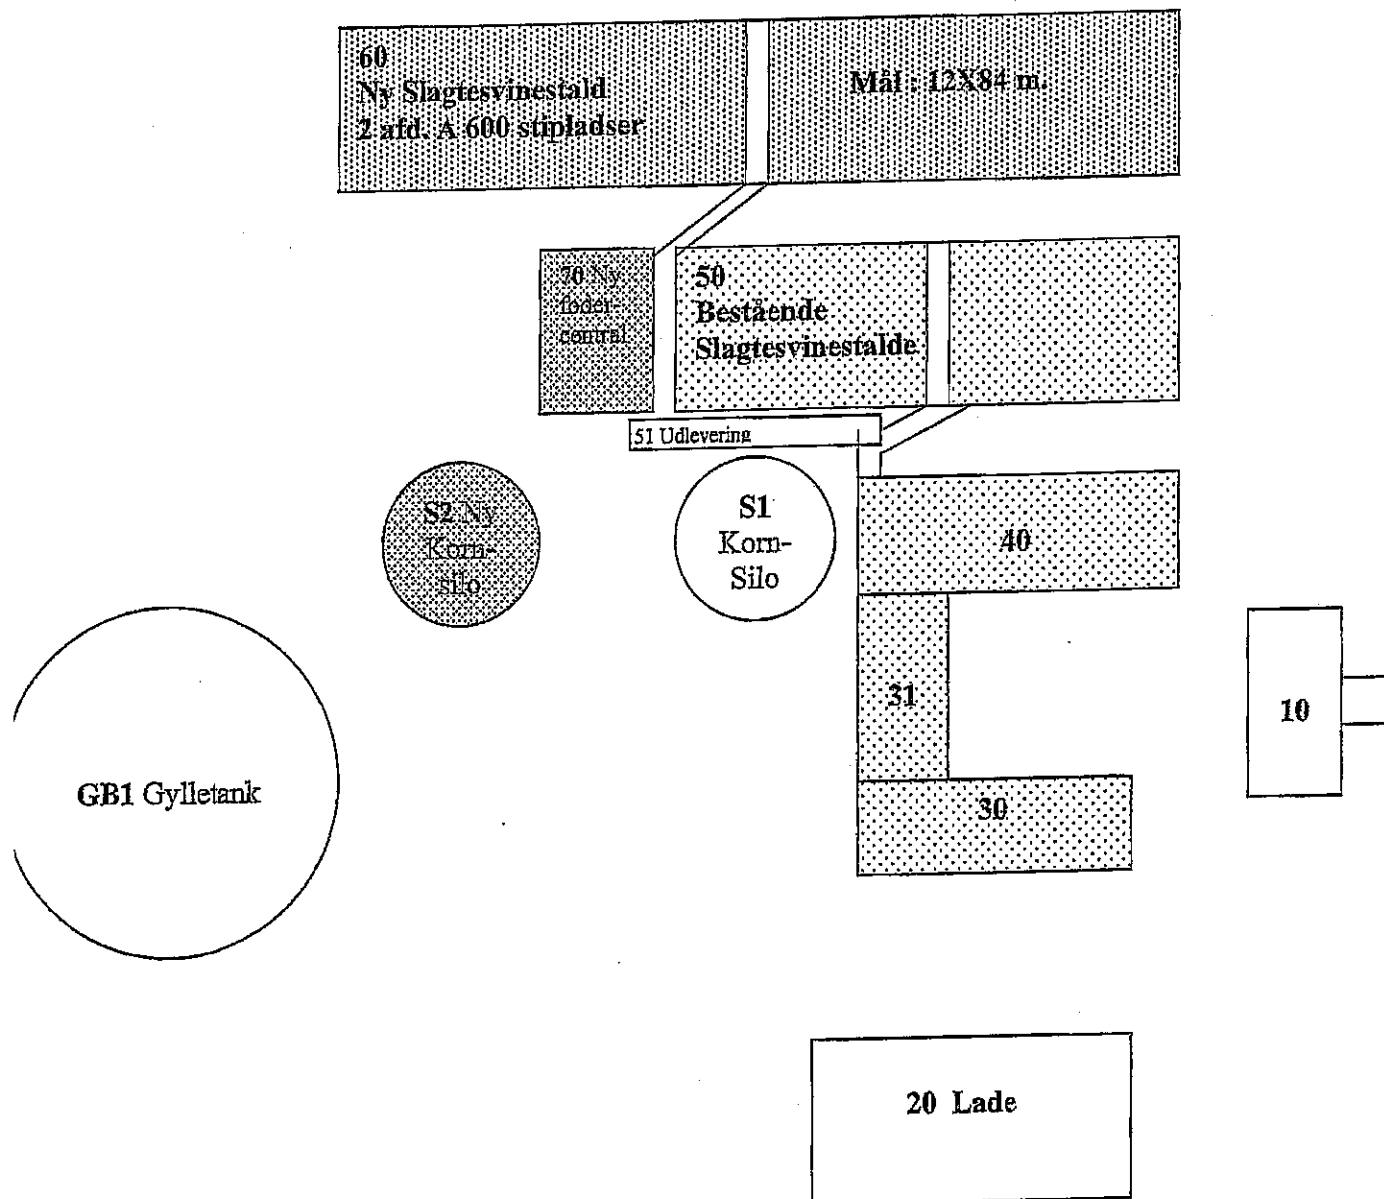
60
Ny Slagtesvinestald
2 afd. A 600 stipladser

Mål : 12X84 m.

70 Ny foder-central

50
Bestående
Slagtesvinestalde

51 Udlevering

S2 Ny Korn-silo

S1
Korn-Silo

40

31

10

GB1 Gylletank

30

20 Lade